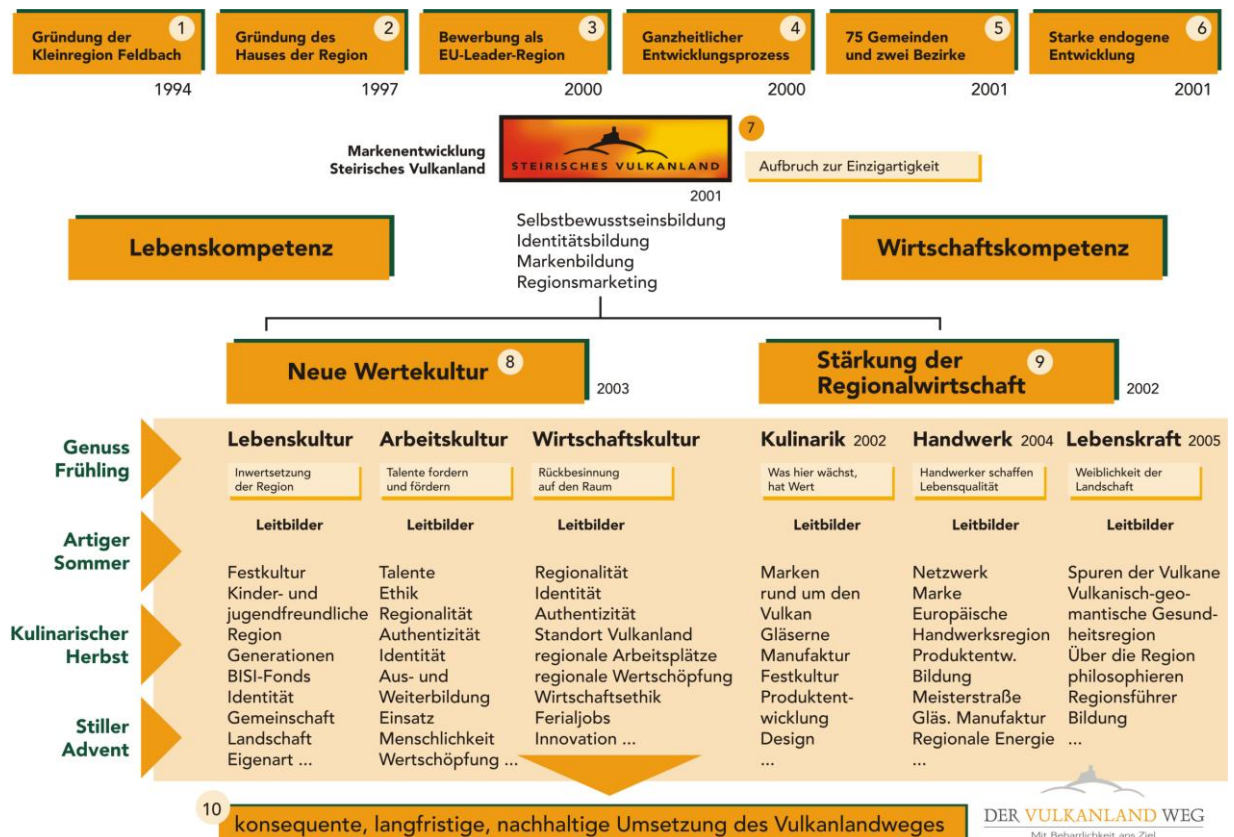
Gründung der Kleinregion Feldbach 1
1994

Gründung des Hauses der Region 2
1997

Bewerbung als EU-Leader-Region 3
2000

Ganzheitlicher Entwicklungsprozess 4
2000

75 Gemeinden und zwei Bezirke 5
2001

Starke endogene Entwicklung 6
2001

Markenentwicklung Steirisches Vulkanland

STEIRISCHES VULKANLAND

7

Aufbruch zur Einzigartigkeit

2001

Selbstbewusstseinsbildung
Identitätsbildung
Markenbildung
Regionsmarketing

Lebenskompetenz

Wirtschaftskompetenz

Neue Wertekultur 8
2003

Stärkung der Regionalwirtschaft 9
2002

Genuss Frühling

Artiger Sommer

Kulinarischer Herbst

Stiller Advent

Lebenskultur
Inwertsetzung der Region
Leitbilder
Festkultur
Kinder- und jugendfreundliche Region
Generationen
BISI-Fonds
Identität
Gemeinschaft
Landschaft
Eigenart ...

Arbeitskultur
Talente fordern und fördern
Leitbilder
Talente
Ethik
Regionalität
Authentizität
Identität
Aus- und Weiterbildung
Einsatz
Menschlichkeit
Wertschöpfung ...

Wirtschaftskultur
Rückbesinnung auf den Raum
Leitbilder
Regionalität
Identität
Authentizität
Standort Vulkanland
regionale Arbeitsplätze
regionale Wertschöpfung
Wirtschaftsethik
Ferialjobs
Innovation ...

Kulinarik 2002
Was hier wächst, hat Wert
Leitbilder
Marken
rund um den Vulkan
Gläserne Manufaktur
Festkultur
Produktentwicklung
Design
...

Handwerk 2004
Handwerker schaffen Lebensqualität
Leitbilder
Netzwerk
Marke
Europäische Handwerksregion
Produktentw.
Bildung
Meisterstraße
Gläs. Manufaktur
Regionale Energie
...

Lebenskraft 2005
Weiblichkeit der Landschaft
Leitbilder
Spuren der Vulkane
Vulkanisch-geomantische Gesundheitsregion
Über die Region philosophieren
Regionsführer
Bildung
...

10
konsequente, langfristige, nachhaltige Umsetzung des Vulkanlandweges

DER VULKANLAND WEG
Mit Beharrlichkeit ans Ziel